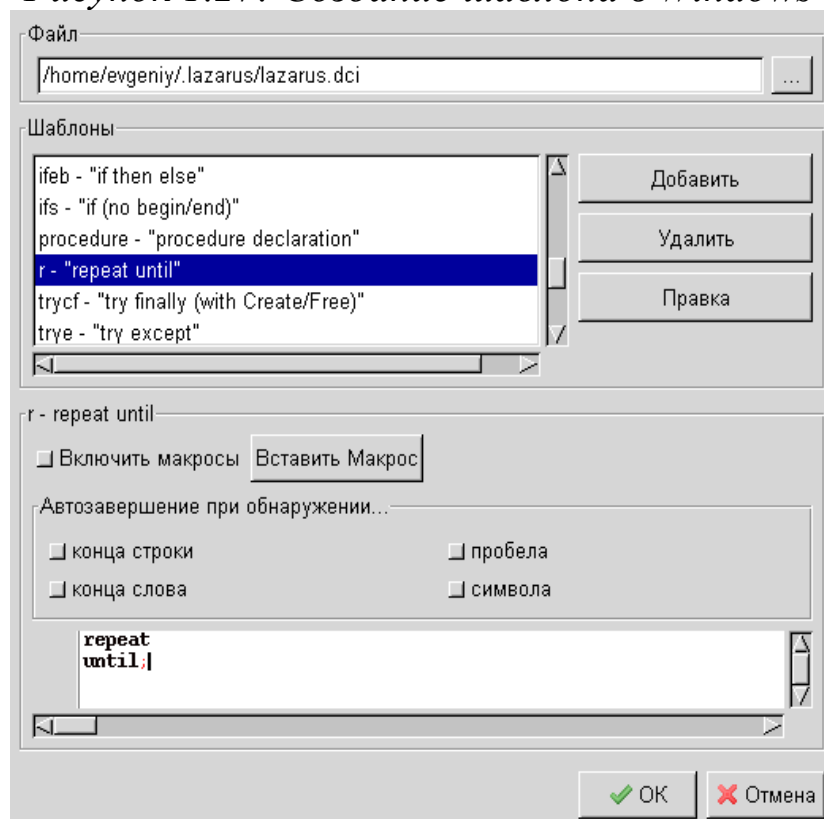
Рисунок 1.27. Создание шаблона в Windows

Файл

/home/evgeniy/.lazarus/lazarus.dci

...

Шаблоны

ifeb - "if then else"
ifs - "if (no begin/end)"
procedure - "procedure declaration"
r - "repeat until"
trycf - "try finally (with Create/Free)"
trye - "try except"

Добавить

Удалить

Правка

r - repeat until

Включить макросы

Вставить Макрос

Автозавершение при обнаружении...

конца строки

пробела

конца слова

символа

repeat
until;

OK

Отмена